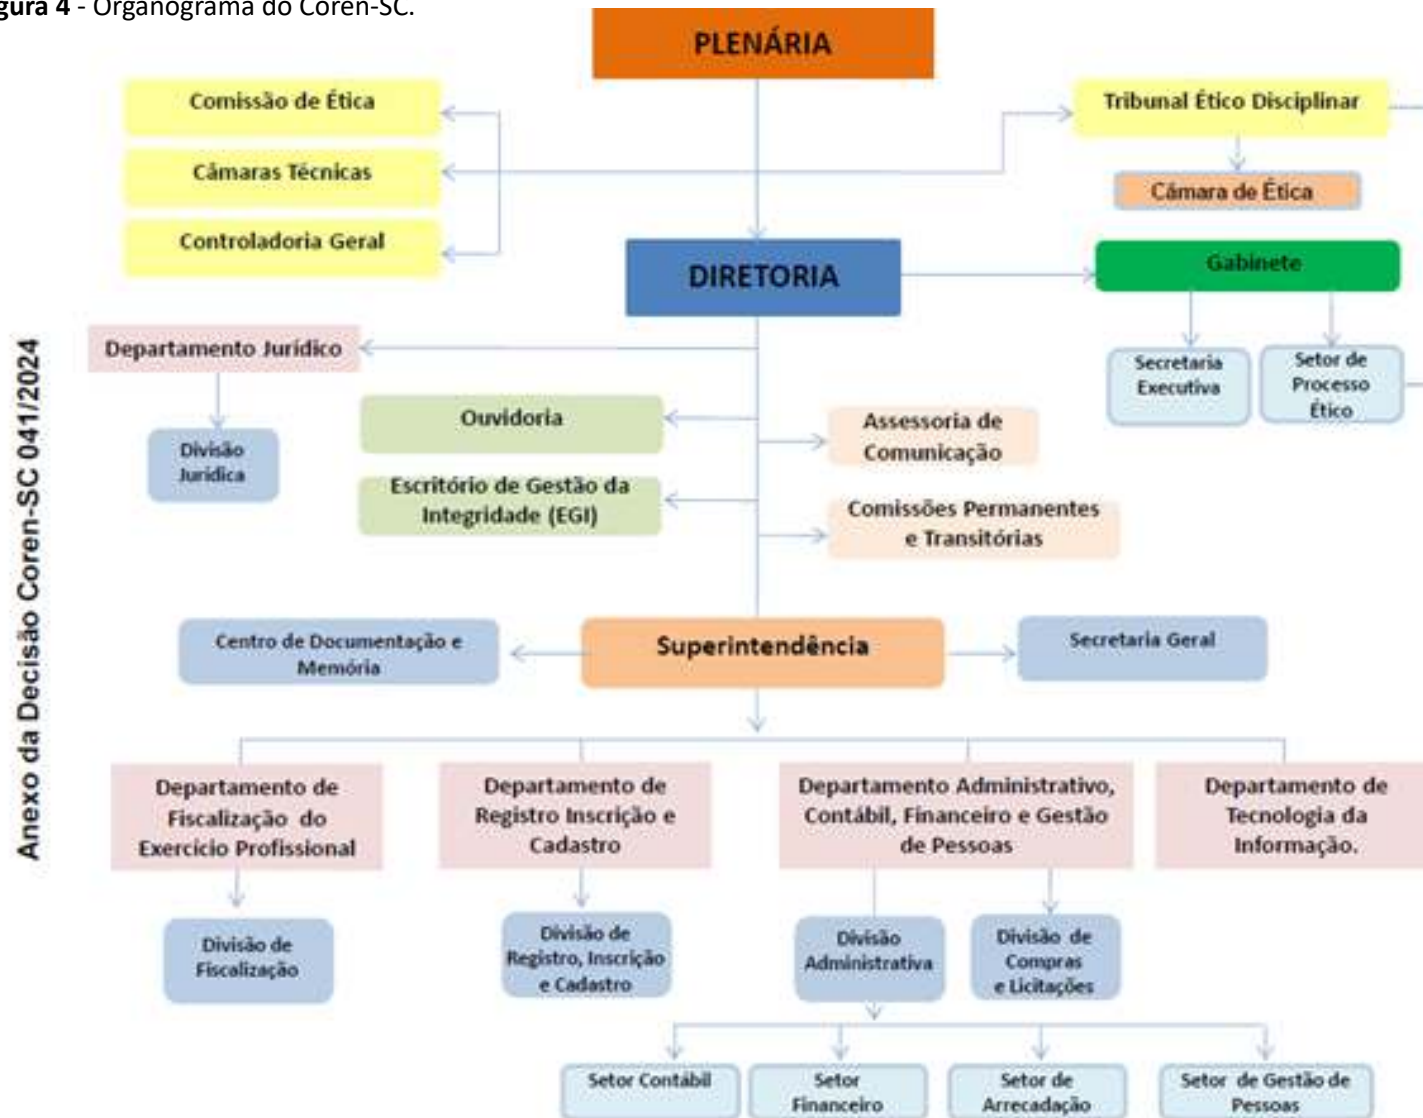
**gura 4** - Organograma do Coren-SC.

Anexo da Decisão Coren-SC 041/2024

PLENÁRIA

Comissão de Ética

Câmaras Técnicas

Controladoria Geral

Tribunal Ético Disciplinar

Câmara de Ética

DIRETORIA

Gabinete

Secretaria Executiva

Setor de Processo Ético

Departamento Jurídico

Divisão Jurídica

Ouvidoria

Escritório de Gestão da Integridade (EGI)

Assessoria de Comunicação

Comissões Permanentes e Transitórias

Centro de Documentação e Memória

Superintendência

Secretaria Geral

Departamento de Fiscalização do Exercício Profissional

Departamento de Registro Inscrição e Cadastro

Departamento Administrativo, Contábil, Financeiro e Gestão de Pessoas

Departamento de Tecnologia da Informação.

Divisão de Fiscalização

Divisão de Registro, Inscrição e Cadastro

Divisão Administrativa

Divisão de Compras e Licitações

Setor Contábil

Setor Financeiro

Setor de Arrecadação

Setor de Gestão de Pessoas